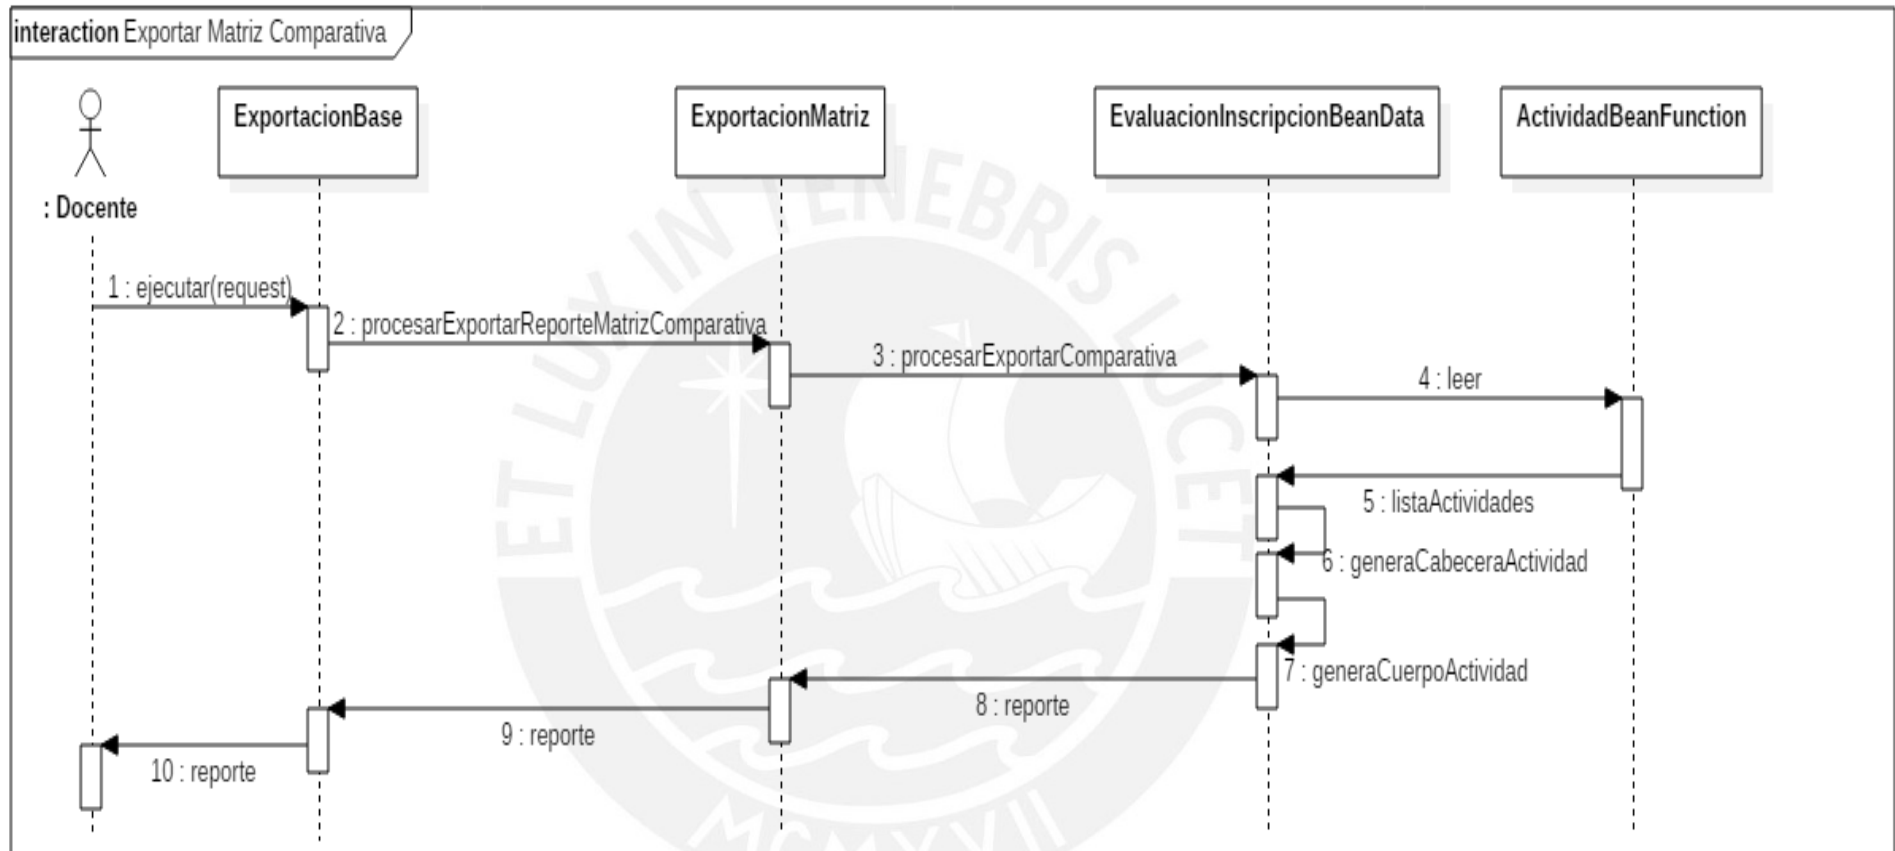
interaction Exportar Matriz Comparativa

: Docente

ExportacionBase

ExportacionMatriz

EvaluacionInscripcionBeanData

ActividadBeanFunction

ET LUX IN TENEBRIS LUCET

MCMXVII

1 : ejecutar(request)

2 : procesarExportarReporteMatrizComparativa

3 : procesarExportarComparativa

4 : leer

5 : listaActividades

6 : generaCabeceraActividad

7 : generaCuerpoActividad

8 : reporte

9 : reporte

10 : reporte